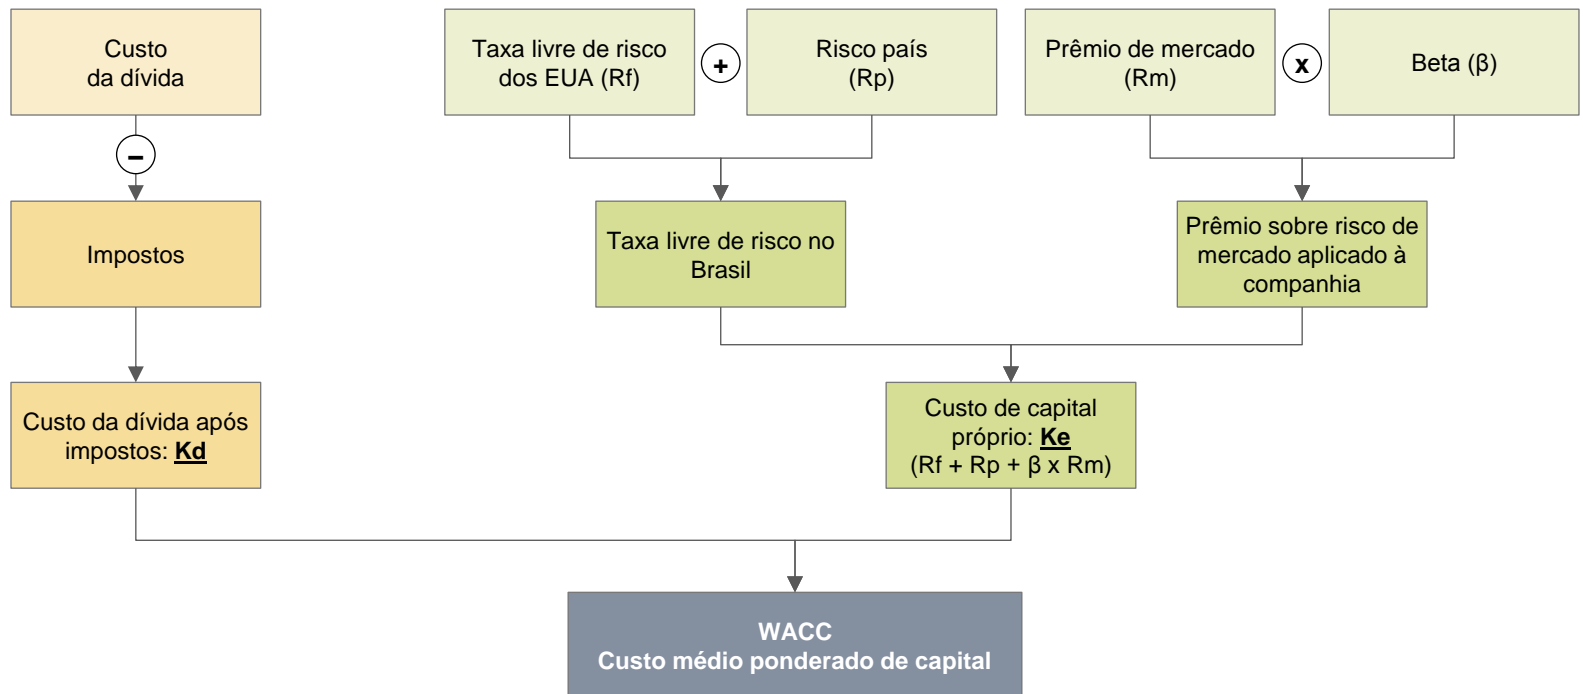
Custo da dívida

–

Impostos

Custo da dívida após impostos: **Kd**

Taxa livre de risco dos EUA (Rf)

+

Risco país (Rp)

Prêmio de mercado (Rm)

x

Beta (β)

Taxa livre de risco no Brasil

Prêmio sobre risco de mercado aplicado à companhia

Custo de capital próprio: **Ke**
(Rf + Rp + β x Rm)

**WACC**
**Custo médio ponderado de capital**